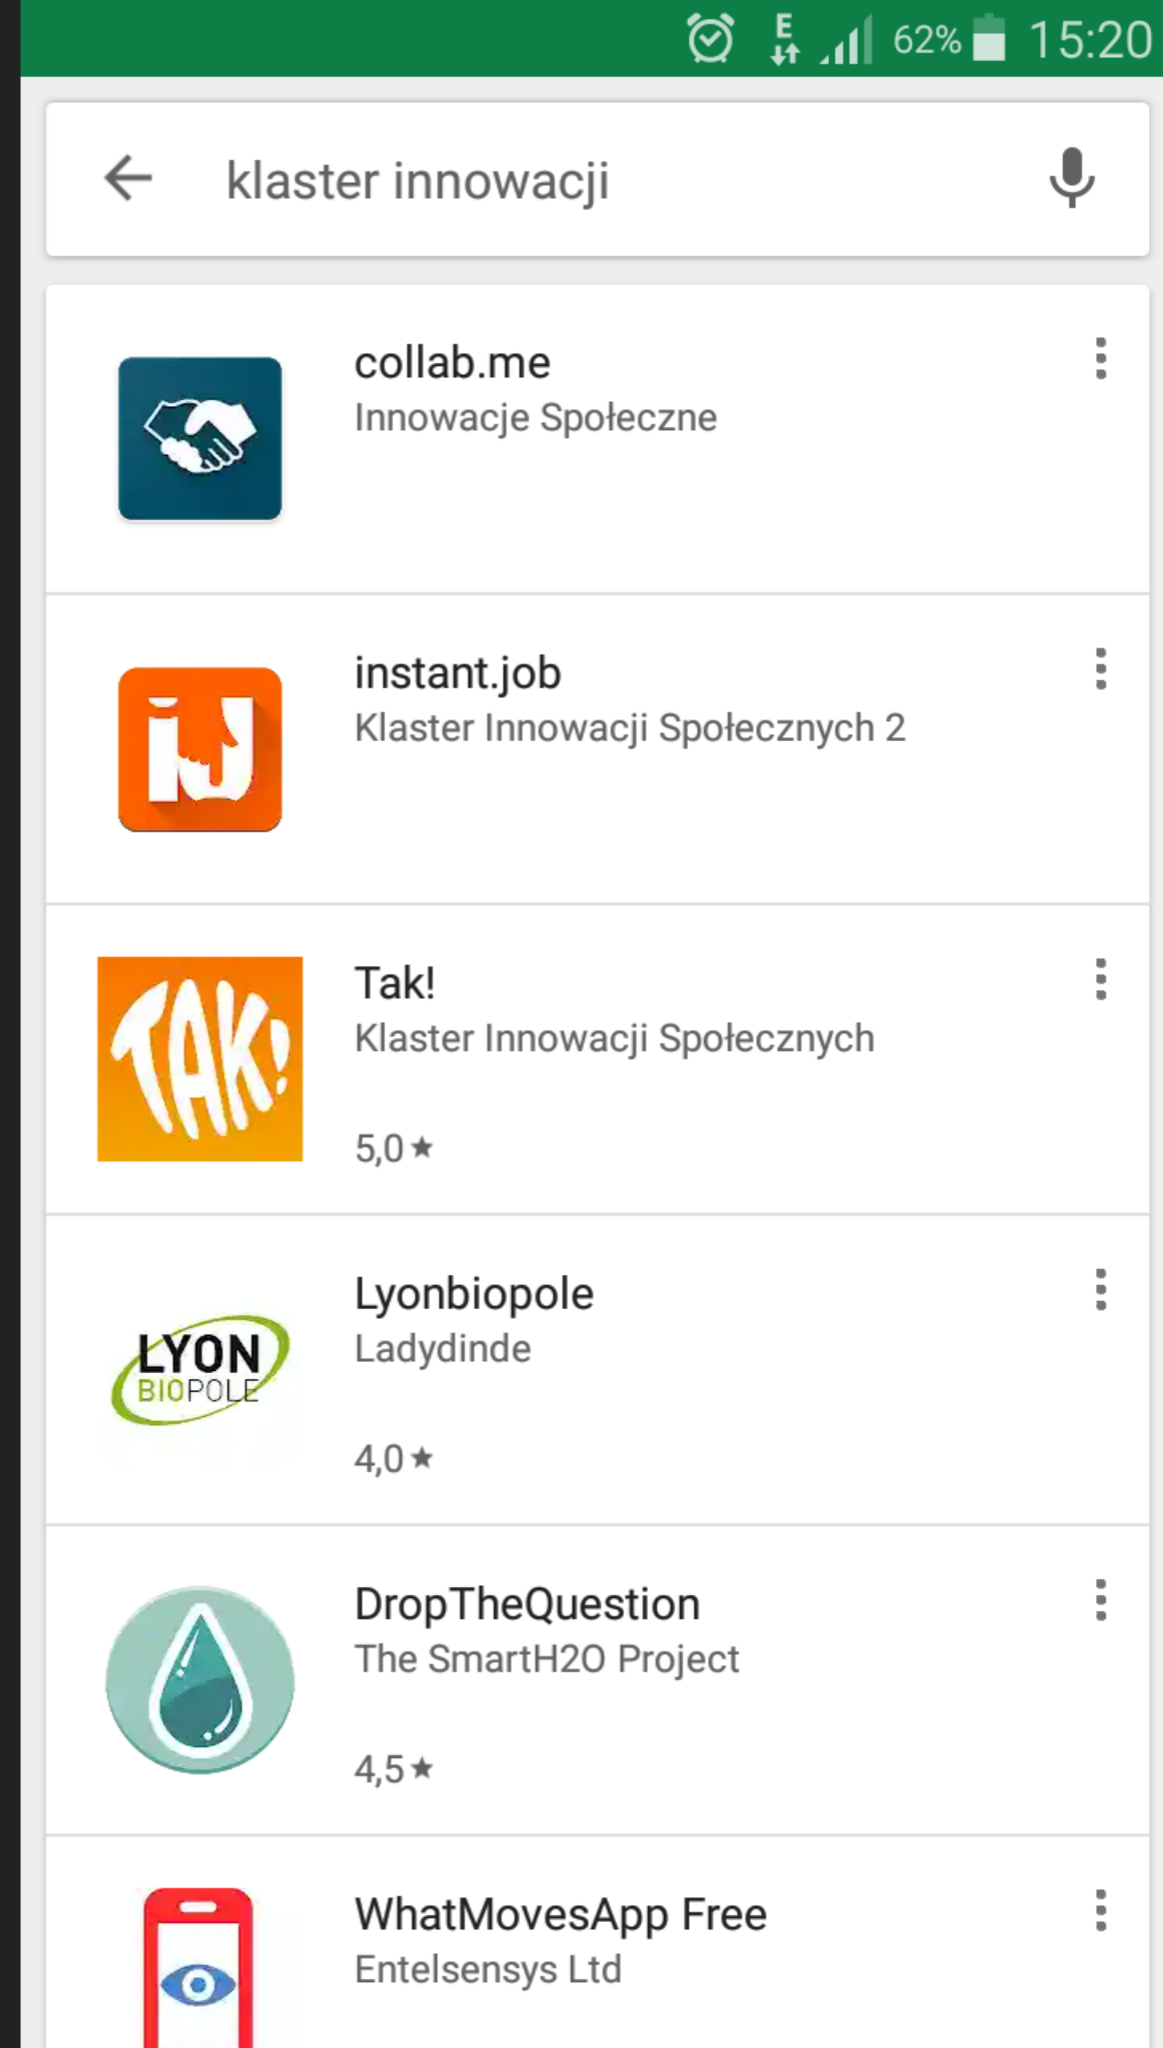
E 62% 15:20

klaster innowacji

collab.me
Innowacje Społeczne

iJ
instant.job
Klaster Innowacji Społecznych 2

TAK!
Tak!
Klaster Innowacji Społecznych
5,0 ★

LYON BIOPOLE
Lyonbiopole
Ladydinde
4,0 ★

DropTheQuestion
The SmartH2O Project
4,5 ★

WhatMovesApp Free
Entelsensys Ltd